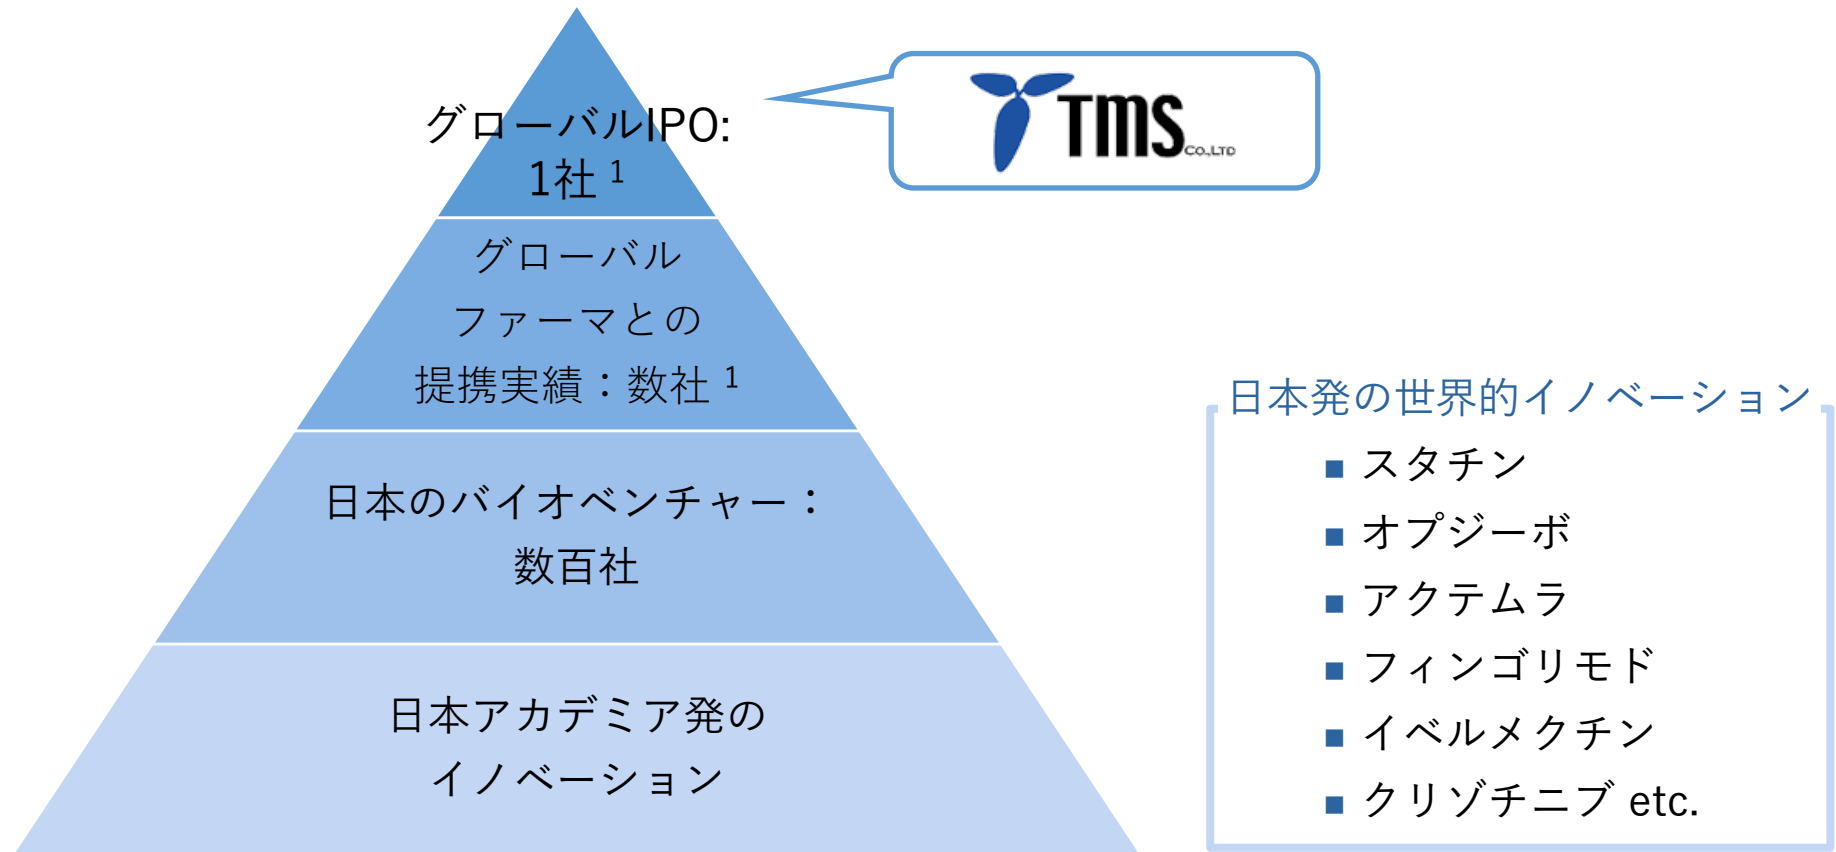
グローバルIPO: 1社 $^{1}$

TMS CO.,LTD

グローバル ファーマとの 提携実績：数社 $^{1}$

日本のバイオベンチャー：数百社

日本アカデミア発の イノベーション

日本発の世界的イノベーション

■ スタチン
■ オプジーボ
■ アクテムラ
■ フィンゴリモド
■ イベルメクチン
■ クリゾチニブ etc.